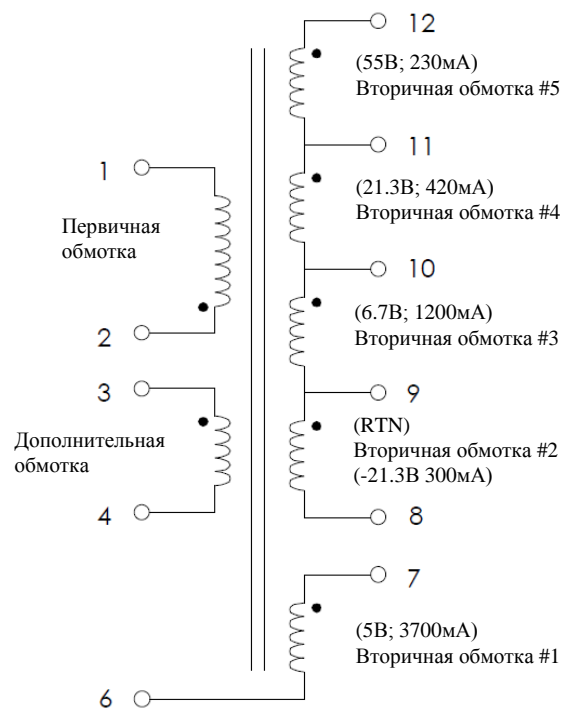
12

(55В; 230мА)
Вторичная обмотка #5

11

(21.3В; 420мА)
Вторичная обмотка #4

10

(6.7В; 1200мА)
Вторичная обмотка #3

9

(RTN)
Вторичная обмотка #2
(-21.3В 300мА)

8

7

(5В; 3700мА)
Вторичная обмотка #1

1

Первичная обмотка

2

3

Дополнительная обмотка

4

6